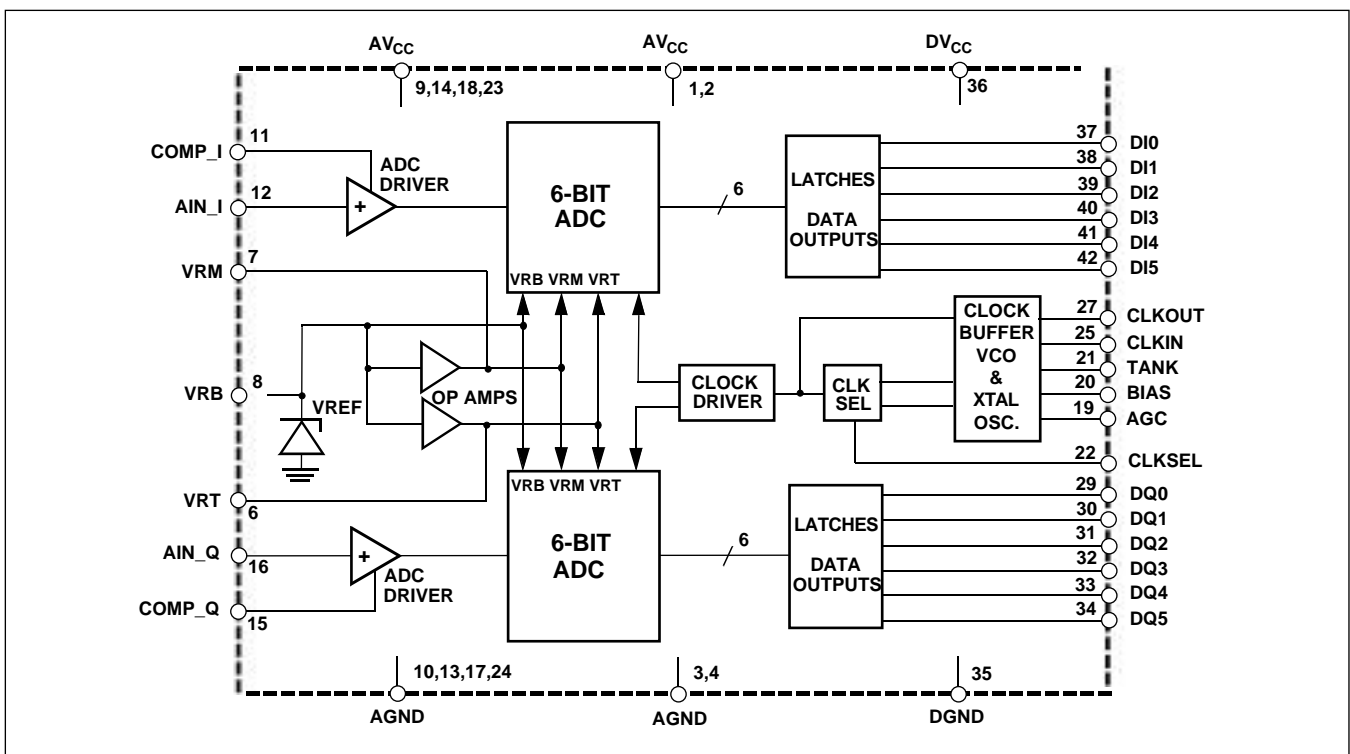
$AV_{CC}$ 9,14,18,23
$AV_{CC}$ 1,2
$DV_{CC}$ 36

COMP_I 11
AIN_I 12
ADC DRIVER
+
VRM 7
VRB 8
VREF
OP AMPS
VRT 6
AIN_Q 16
COMP_Q 15
ADC DRIVER
+

6-BIT ADC
VRB VRM VRT
6

VRB VRM VRT
6-BIT ADC
6

LATCHES
DATA OUTPUTS

37 DI0
38 DI1
39 DI2
40 DI3
41 DI4
42 DI5

CLOCK DRIVER
CLK SEL
CLOCK BUFFER VCO & XTAL OSC.

27 CLKOUT
25 CLKIN
21 TANK
20 BIAS
19 AGC
22 CLKSEL

LATCHES
DATA OUTPUTS

29 DQ0
30 DQ1
31 DQ2
32 DQ3
33 DQ4
34 DQ5

10,13,17,24 AGND
3,4 AGND
35 DGND